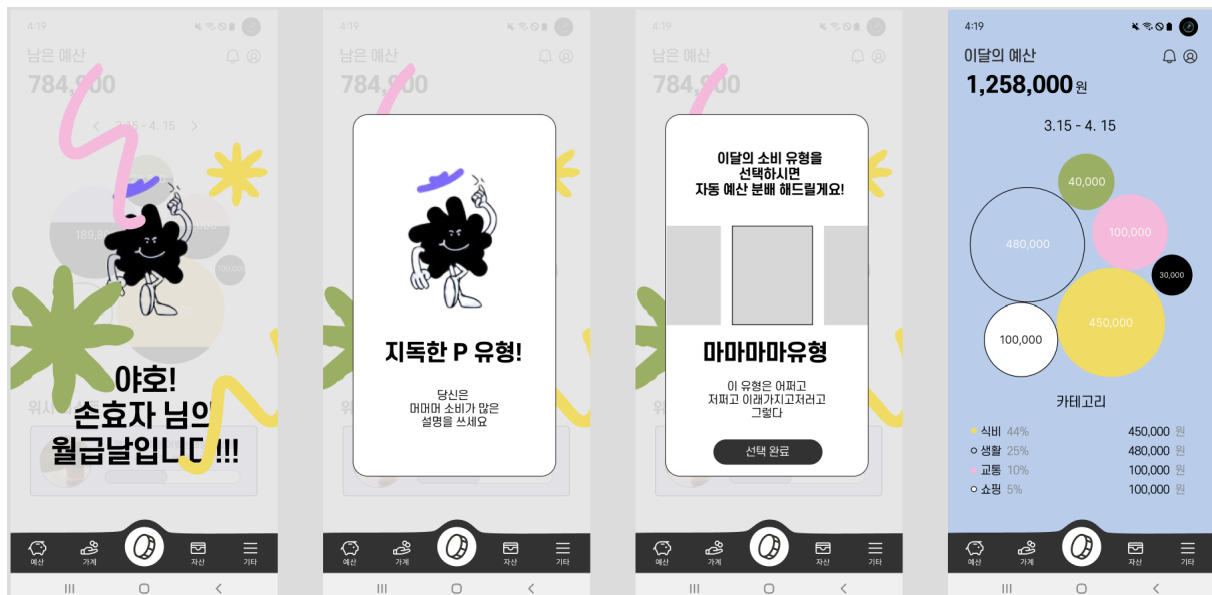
4:19

남은 예산
784,900

< 3.15 - 4.15 >

189,

100,000

야호!
손효자 님의
월급날입니다!!!

위시

예산 가계 자산 기타

4:19

남은 예산
784,900

지독한 P 유형!

당신은
머머머 소비가 많은
설명을 쓰세요

위시

예산 가계 자산 기타

4:19

남은 예산
784,900

이달의 소비 유형을
선택하시면
자동 예산 분배 해드릴게요!

마마마마유형

이 유형은 어쩌고
저쩌고 이래가지고저러고
그렇다

선택 완료

위시

예산 가계 자산 기타

4:19

이달의 예산
1,258,000 원

3.15 - 4. 15

40,000
480,000
100,000
30,000
450,000
100,000

카테고리

| | |
|---|---|
| 식비 44% | 450,000 원 |
| 생활 25% | 480,000 원 |
| 교통 10% | 100,000 원 |
| 쇼핑 5% | 100,000 원 |

예산 가계 자산 기타